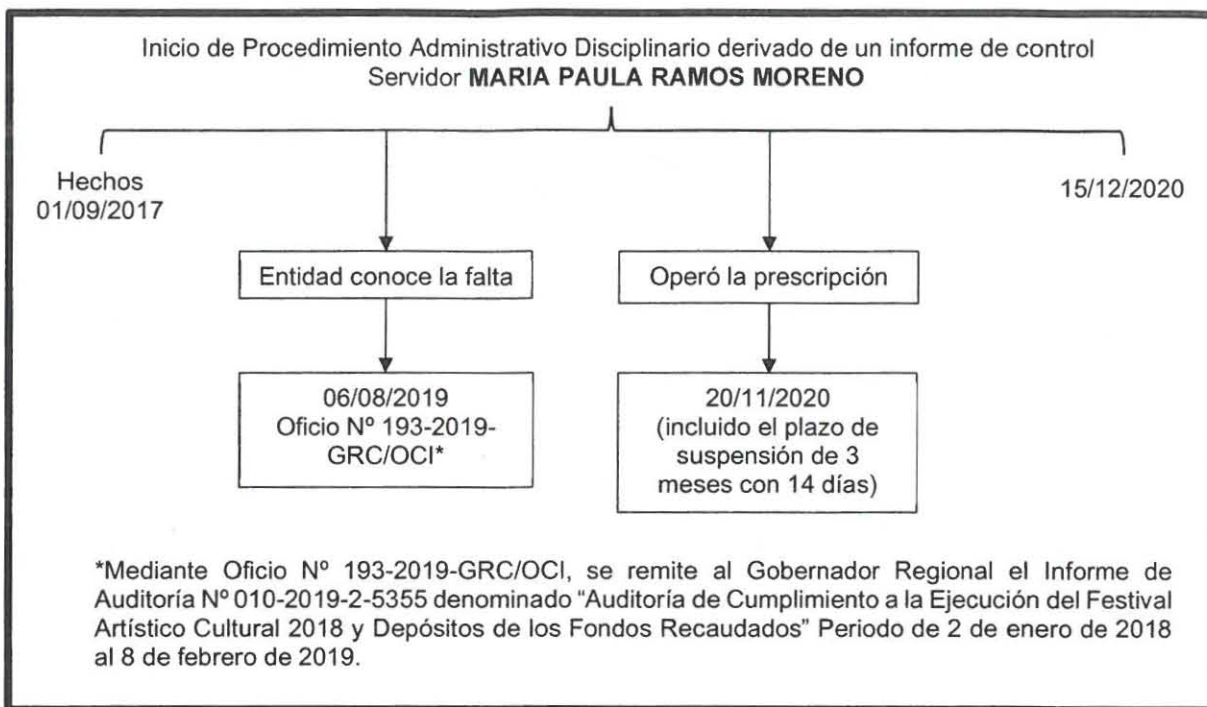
Inicio de Procedimiento Administrativo Disciplinario derivado de un informe de control
Servidor **MARIA PAULA RAMOS MORENO**

Hechos
01/09/2017

15/12/2020

Entidad conoce la falta

Operó la prescripción

06/08/2019
Oficio Nº 193-2019-GRC/OCI*

20/11/2020
(incluido el plazo de suspensión de 3 meses con 14 días)

*Mediante Oficio Nº 193-2019-GRC/OCI, se remite al Gobernador Regional el Informe de Auditoría Nº 010-2019-2-5355 denominado "Auditoría de Cumplimiento a la Ejecución del Festival Artístico Cultural 2018 y Depósitos de los Fondos Recaudados" Periodo de 2 de enero de 2018 al 8 de febrero de 2019.